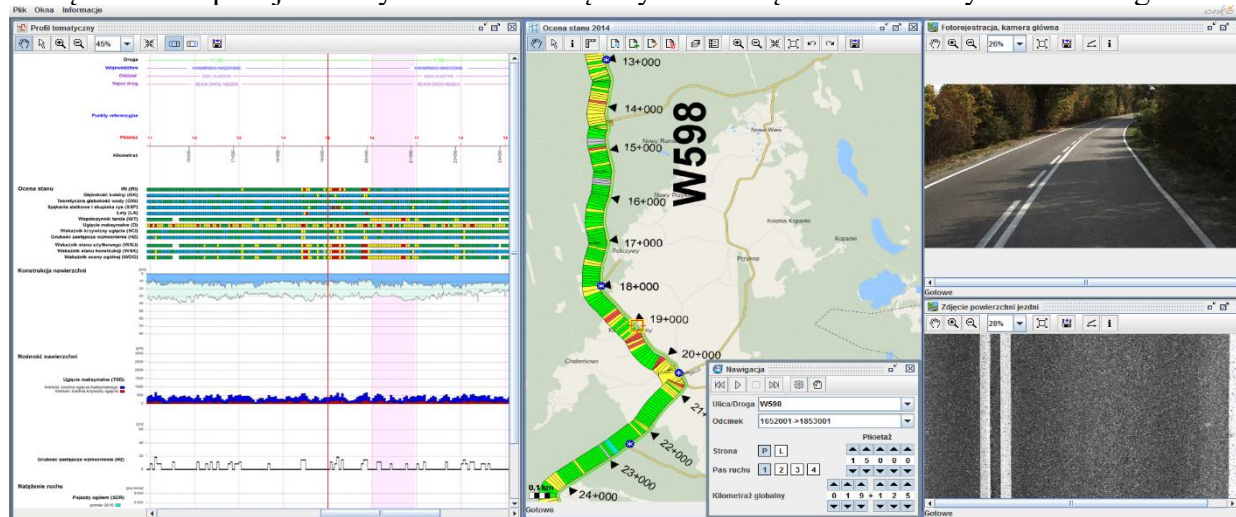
Plik Okna Informacje

Profil tematyczny

45%

Droga
Województwo
Oddział
Rejon dróg

Punkty referencyjne

Pikietaż

Kilometraż

Ocena stanu
IRI (RI)
Głębokość koleiny (GK)
Teoretyczna głębokość wody (GW)
Szybkie zakłócenie i skupiska rys (SSP)
Łaty (LA)
Współczynnik tarcia (WT)
Ugięcie maksymalne (D)
Wskaźnik krytycznego ugięcia (NC)
Grubość zastępcza wzmocnienia (HZ)
Wskaźnik stanu użytkowego (WSU)
Wskaźnik stanu konstrukcji (WSK)
Wskaźnik oceny ogólnej (WOG)

Konstrukcja nawierzchni

Nośność nawierzchni

Ugięcie maksymalne (TSD)

Grubość zastępcza wzmocnienia (HZ)

Natężenie ruchu
Pojazdy ogółem (SDR)

Ocena stanu 2014

13+000
14+000
W598
15+000
16+000
17+000
18+000
19+000
20+000
21+
22+000
23+000
24+000
0,1 km

Gotowe

Nawigacja
Ulica/Droga W598
Odcinek 1652001->1853001
Strona P L
Pikietaż
1 5 0 0 0
Pas ruchu 1 2 3 4
Kilometraż globalny
0 1 9 + 1 2 5

Fotorejestracja, kamera główna
26%
Gotowe

Zdjęcie powierzchni jezdni
28%
Gotowe